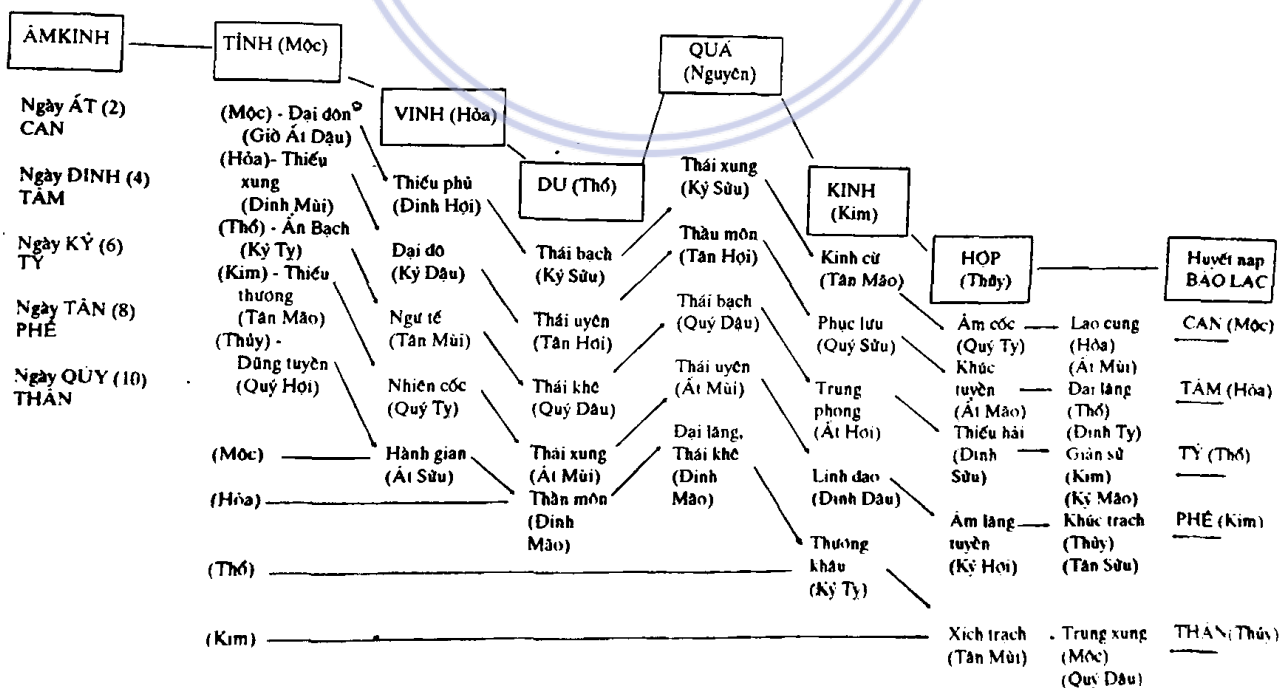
ÂMKINH

TỈNH (Mộc)

VINH (Hỏa)

QUÁ (Nguyên)

DU (Thổ)

KINH (Kim)

HỢP (Thủy)

Huyệt nạp BẢO LẠC

Ngày ẤT (2) CAN

Ngày ĐINH (4) TÂM

Ngày KỶ (6) TỲ

Ngày TÂN (8) PHẾ

Ngày QÚY (10) THẬN

(Mộc) - Đại đôn (Giờ Ất Dậu)
(Hỏa)- Thiếu xung (Đinh Mùi)
(Thổ) - Ẩn Bạch (Kỷ Tỵ)
(Kim) - Thiếu thương (Tân Mão)
(Thủy) - Dũng tuyền (Quý Hợi)

Thiếu phủ (Đinh Hợi)
Đại đô (Kỷ Dậu)
Ngư tế (Tân Mùi)
Nhiên cốc (Quý Tỵ)
Hành gian (Ất Sửu)

Thái bạch (Kỷ Sửu)
Thái uyên (Tân Hợi)
Thái khê (Quý Dậu)
Thái xung (Ất Mùi)
Thần môn (Đinh Mão)

Thái xung (Kỷ Sửu)
Thần môn (Tân Hợi)
Thái bạch (Quý Dậu)
Thái uyên (Ất Mùi)
Đại lăng, Thái khê (Đinh Mão)
Thương khâu (Kỷ Tỵ)

Kinh cừ (Tân Mão)
Phục lưu (Quý Sửu)
Trung phong (Ất Hợi)
Linh đạo (Đinh Dậu)

Âm cốc (Quý Tỵ)
Khúc tuyền (Ất Mão)
Thiếu hải (Đinh Sửu)
Âm lăng tuyền (Kỷ Hợi)
Xích trạch (Tân Mùi)

Lao cung (Hỏa) (Ất Mùi)
Đại lăng (Thổ) (Đinh Tỵ)
Giản sử (Kim) (Kỷ Mão)
Khúc trạch (Thủy) (Tân Sửu)
Trung xung (Mộc) (Quý Dậu)

CAN (Mộc)
TÂM (Hỏa)
TỲ (Thổ)
PHẾ (Kim)
THẬN (Thủy)

(Mộc)
(Hỏa)
(Thổ)
(Kim)